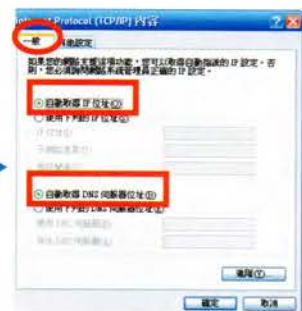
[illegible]ternet Protocol (TCP/IP) 內容

一般 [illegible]設定

如果您的網路支援這項功能，您可以取得自動指派的 IP 設定。否則，您必須詢問網路系統管理員正確的 IP 設定。

自動取得 IP 位址(O)
使用下列的 IP 位址(S):
IP 位址(I):
子網路遮罩(U):
預設閘道(D):

自動取得 DNS 伺服器位址(B)
使用下列的 DNS 伺服器位址(E):
慣用 DNS 伺服器(P):
其他 DNS 伺服器(A):

進階(V)...

確定 取消